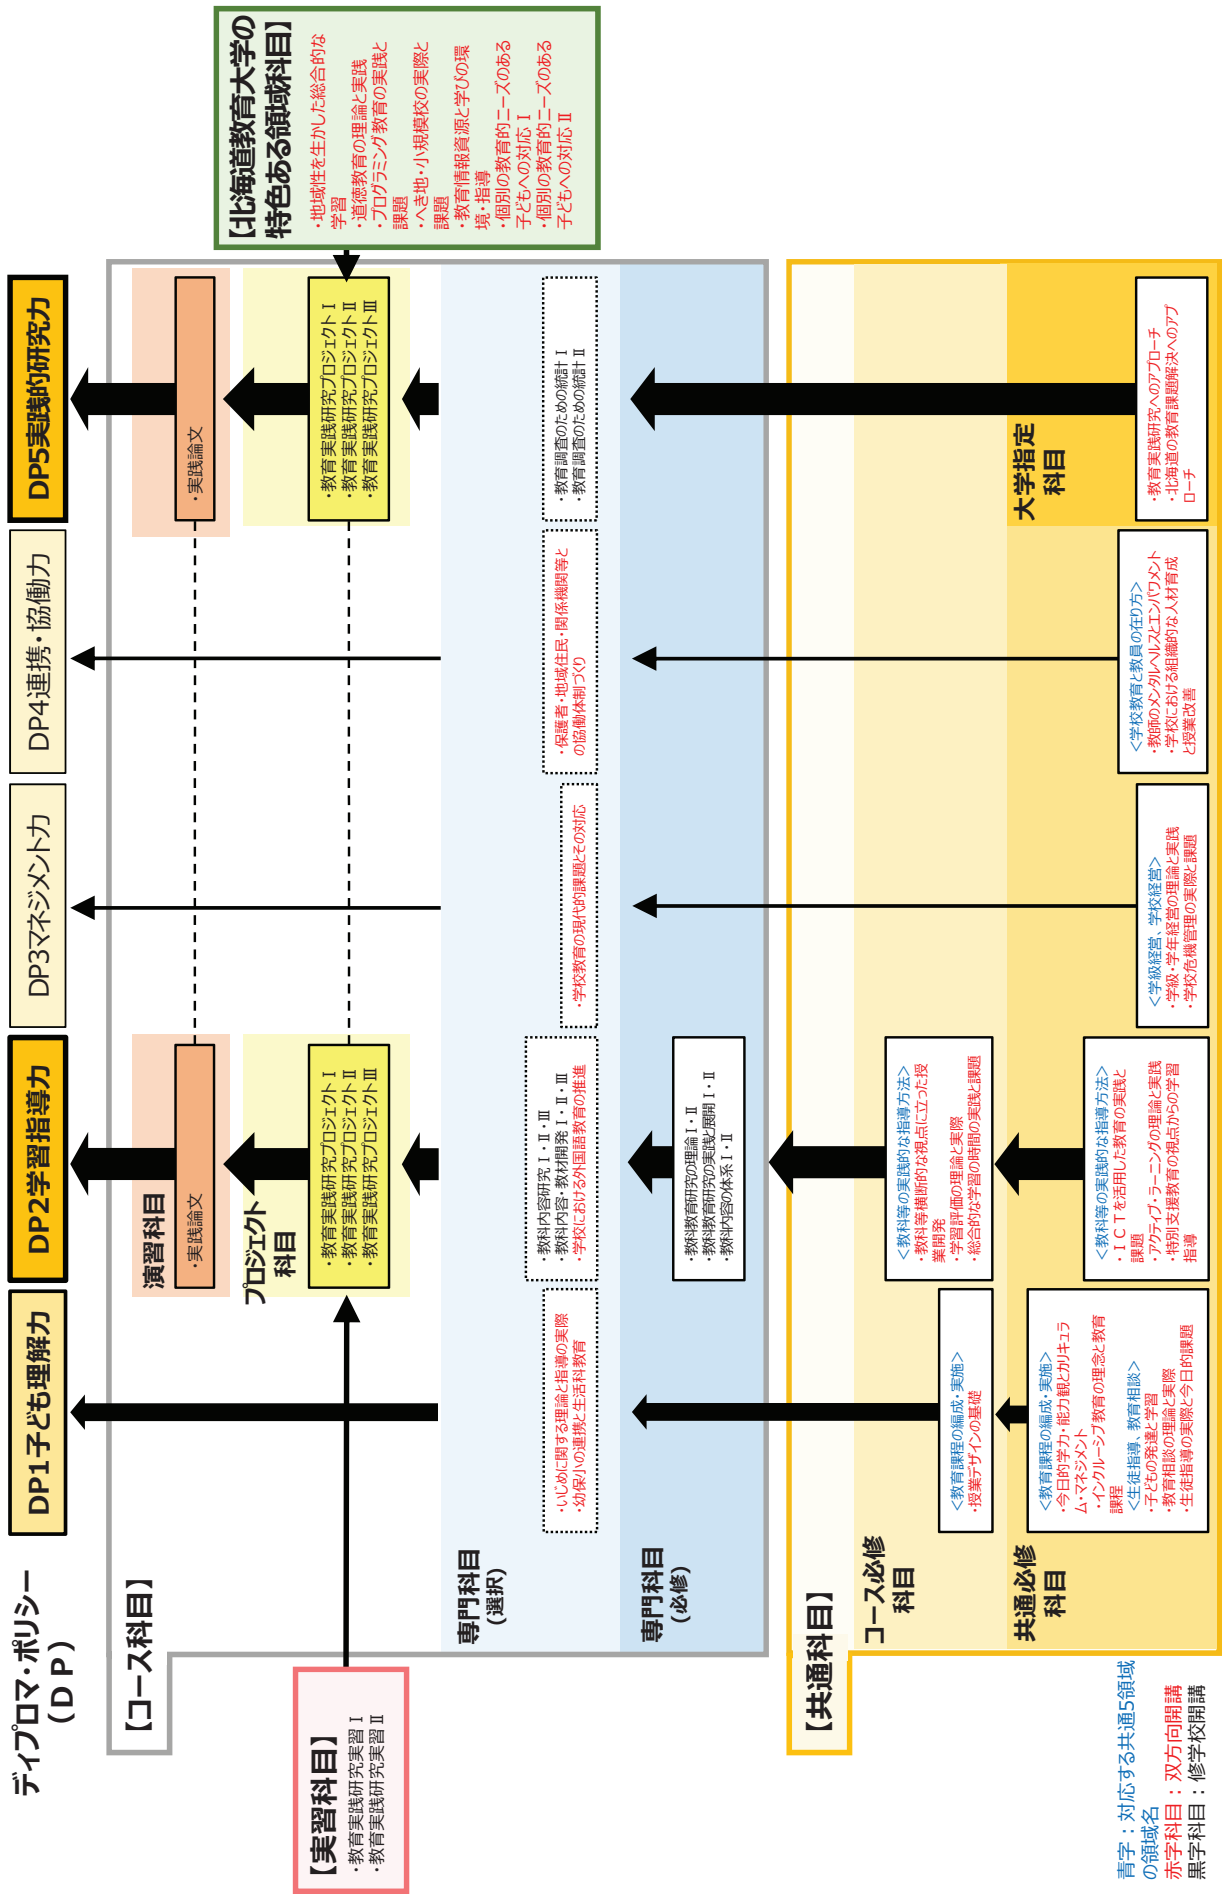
ディプロマ・ポリシー（ＤＰ）

DP1子ども理解力

DP2学習指導力

DP3マネジメント力

DP4連携・協働力

DP5実践的研究力

【北海道教育大学の特色ある領域科目】
・地域性を生かした総合的な学習
・道徳教育の理論と実践
・プログラミング教育の実践と課題
・へき地・小規模校の実際と課題
・教育情報資源と学びの環境・指導
・個別の教育的ニーズのある子どもへの対応Ⅰ
・個別の教育的ニーズのある子どもへの対応Ⅱ

【コース科目】

演習科目
・実践論文
・実践論文

プロジェクト科目
・教育実践研究プロジェクトⅠ
・教育実践研究プロジェクトⅡ
・教育実践研究プロジェクトⅢ

・教育実践研究プロジェクトⅠ
・教育実践研究プロジェクトⅡ
・教育実践研究プロジェクトⅢ

専門科目（選択）
・いじめに関する理論と指導の実際
・幼保小の連携と生活科教育

・教科内容研究Ⅰ・Ⅱ・Ⅲ
・教科内容・教材開発Ⅰ・Ⅱ・Ⅲ
・学校における外国語教育の推進

・学校教育の現代的課題とその対応

・保護者・地域住民・関係機関等との協働体制づくり

・教育調査のための統計Ⅰ
・教育調査のための統計Ⅱ

専門科目（必修）
・教科教育研究の理論Ⅰ・Ⅱ
・教科教育研究の実践と展開Ⅰ・Ⅱ
・教科内容の体系Ⅰ・Ⅱ

【共通科目】

コース必修科目
＜教育課程の編成・実施＞
・授業デザインの基礎

＜教科等の実践的な指導方法＞
・教科等横断的な視点に立った授業開発
・学習評価の理論と実際
・総合的な学習の時間の実践と課題

共通必修科目
＜教育課程の編成・実施＞
・今日的学力・能力観とカリキュラム・マネジメント
・インクルーシブ教育の理念と教育課題
＜生徒指導、教育相談＞
・子どもの発達と学習
・教育相談の理論と実際
・生徒指導の実際と今日的課題

＜教科等の実践的な指導方法＞
・ＩＣＴを活用した教育の実践と課題
・アクティブ・ラーニングの理論と実践
・特別支援教育の視点からの学習指導

＜学級経営、学校経営＞
・学級・学年経営の理論と実践
・学校危機管理の実際と課題

＜学校教育と教員の在り方＞
・教師のメンタルヘルスとエンパワメント
・学校における組織的な人材育成と授業改善

大学指定科目
・教育実践研究へのアプローチ
・北海道の教育課題解決へのアプローチ

【実習科目】
・教育実践研究実習Ⅰ
・教育実践研究実習Ⅱ

青字：対応する共通5領域の領域名
赤字科目：双方向開講
黒字科目：修学校開講